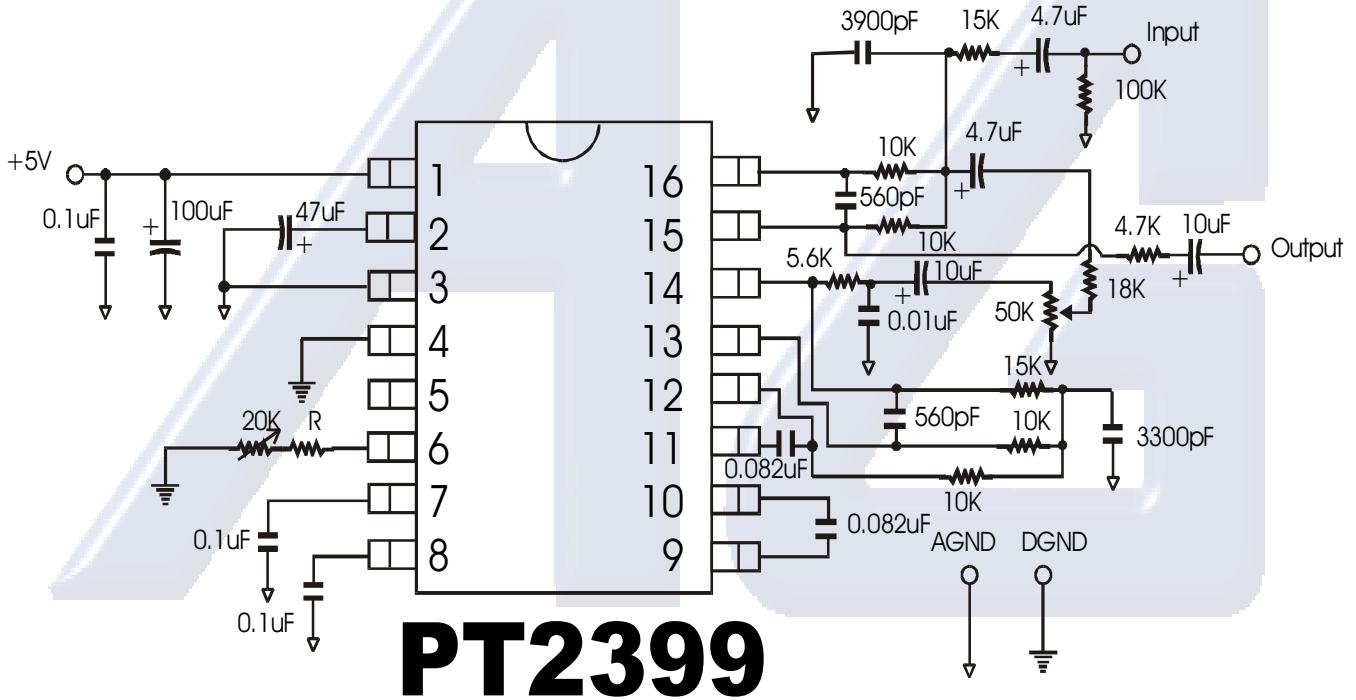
3900pF
15K
4.7uF
Input
+
100K
+5V
10K
4.7uF
1
16
0.1uF
100uF
47uF
560pF
+
+
2
15
+
10K
4.7K
10uF
Output
3
14
5.6K
10uF
+
+
18K
0.01uF
50K
4
13
15K
5
12
560pF
20K
R
10K
3300pF
6
11
0.082uF
10K
7
10
0.1uF
0.082uF
AGND
DGND
8
9
0.1uF
PT2399